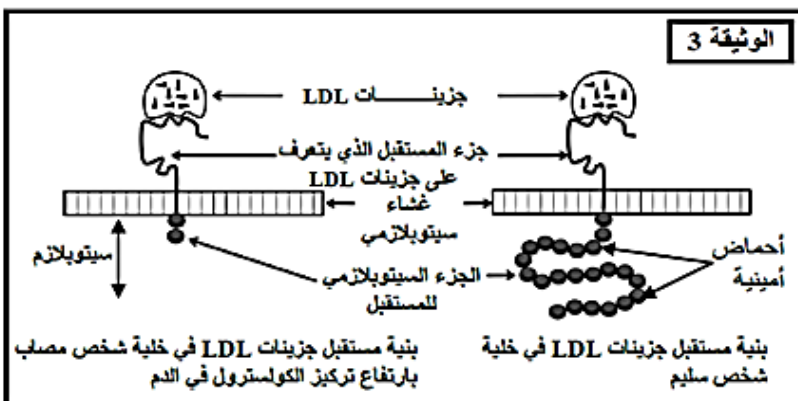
الوثيقة 3

جزيئـــــات LDL

جزء المستقبل الذي يتعرف على جزيئات LDL

غشاء سيتوبلازمي

سيتوبلازم

أحماض أمينية

الجزء السيتوبلازمي للمستقبل

بنية مستقبل جزيئات LDL في خلية شخص مصاب بارتفاع تركيز الكولسترول في الدم

بنية مستقبل جزيئات LDL في خلية شخص سليم